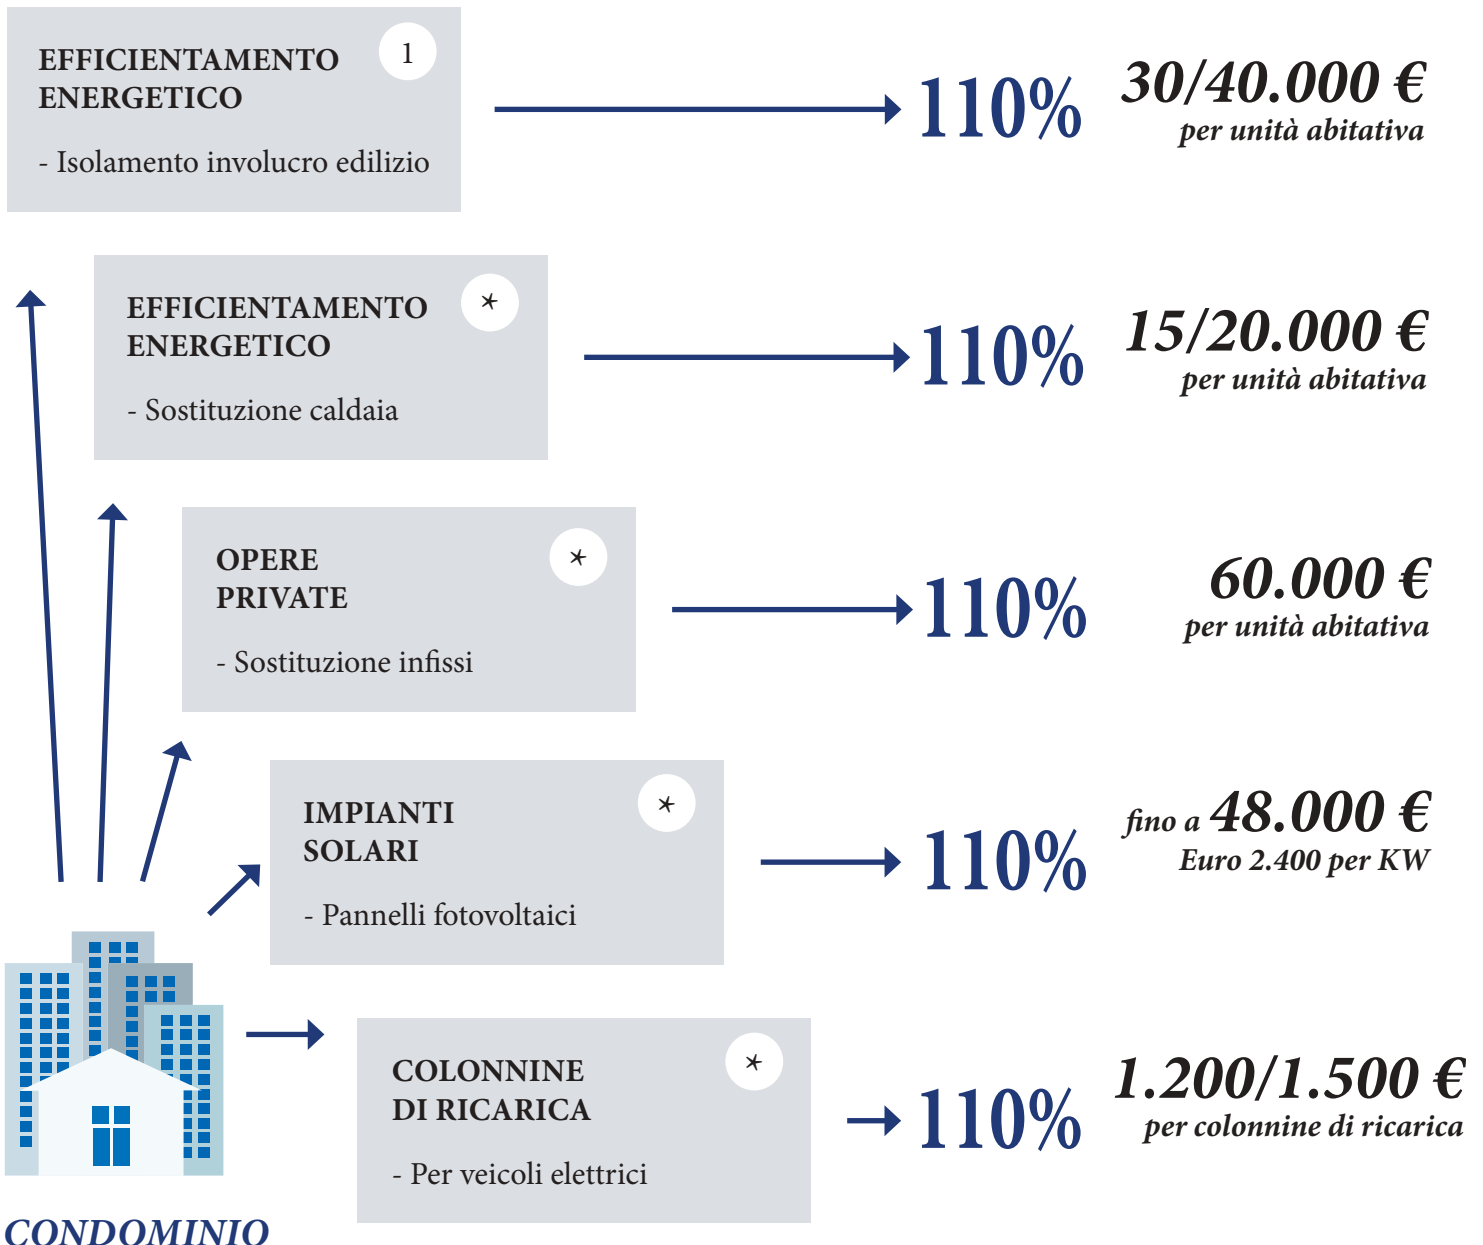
EFFICIENTAMENTO ENERGETICO 1

- Isolamento involucro edilizio

110%

30/40.000 €
per unità abitativa

EFFICIENTAMENTO ENERGETICO *

- Sostituzione caldaia

110%

15/20.000 €
per unità abitativa

OPERE PRIVATE *

- Sostituzione infissi

110%

60.000 €
per unità abitativa

IMPIANTI SOLARI *

- Pannelli fotovoltaici

110%

fino a 48.000 €
Euro 2.400 per KW

COLONNINE DI RICARICA *

- Per veicoli elettrici

110%

1.200/1.500 €
per colonnine di ricarica

CONDOMINIO